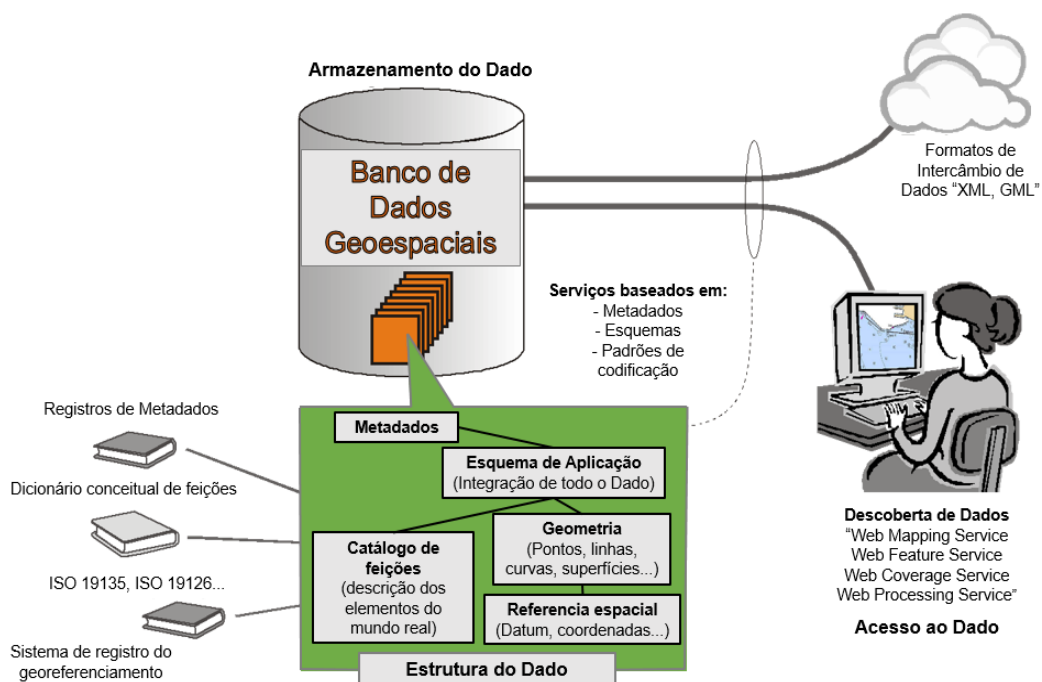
Armazenamento do Dado

Banco de Dados Geoespaciais

Formatos de Intercâmbio de Dados "XML, GML"

Serviços baseados em:
- Metadados
- Esquemas
- Padrões de codificação

Registros de Metadados

Dicionário conceitual de feições

ISO 19135, ISO 19126...

Sistema de registro do georeferenciamento

Metadados

Esquema de Aplicação
(Integração de todo o Dado)

Catálogo de feições
(descrição dos elementos do mundo real)

Geometria
(Pontos, linhas, curvas, superfícies...)

Referencia espacial
(Datum, coordenadas...)

Estrutura do Dado

Descoberta de Dados
"Web Mapping Service
Web Feature Service
Web Coverage Service
Web Processing Service"

Acesso ao Dado